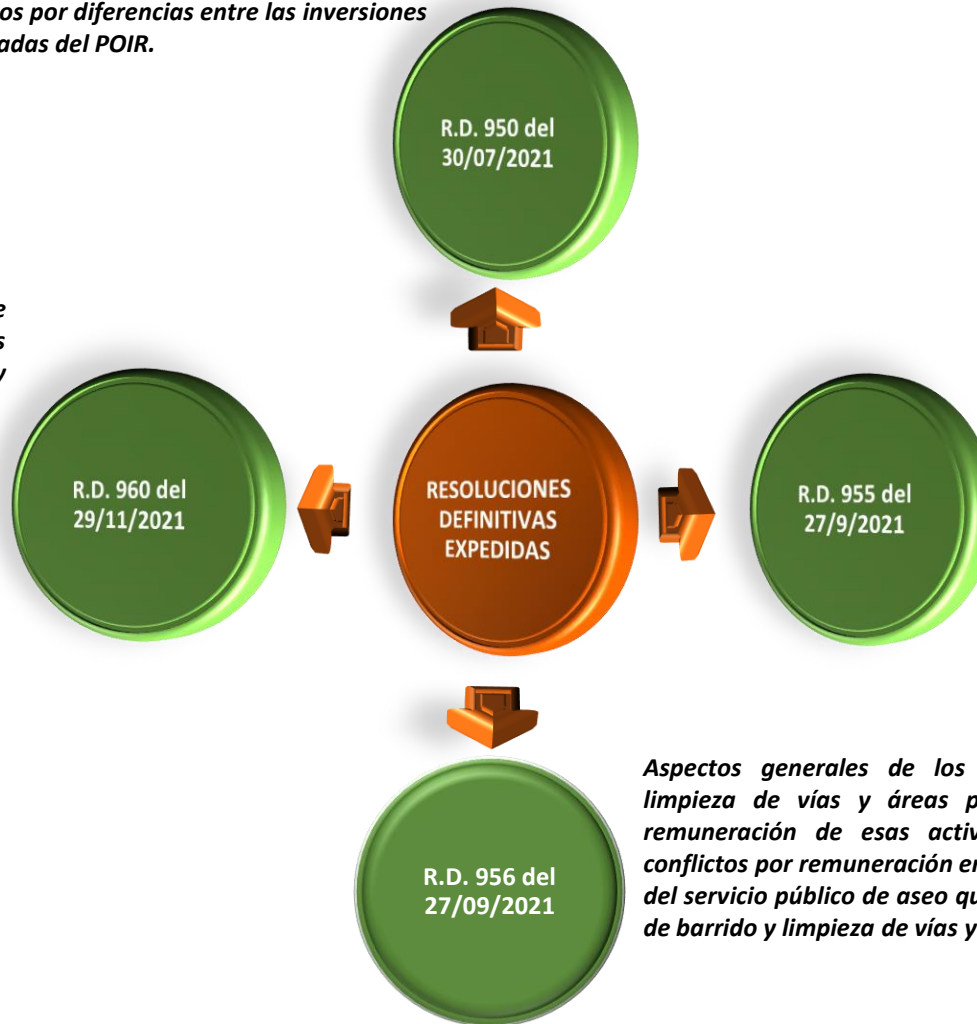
os por diferencias entre las inversiones adas del POIR.

R.D. 950 del 30/07/2021

e
s
y

R.D. 960 del 29/11/2021

RESOLUCIONES DEFINITIVAS EXPEDIDAS

R.D. 955 del 27/9/2021

R.D. 956 del 27/09/2021

Aspectos generales de los limpieza de vías y áreas p remuneración de esas activ conflictos por remuneración en del servicio público de aseo qu de barrido y limpieza de vías y